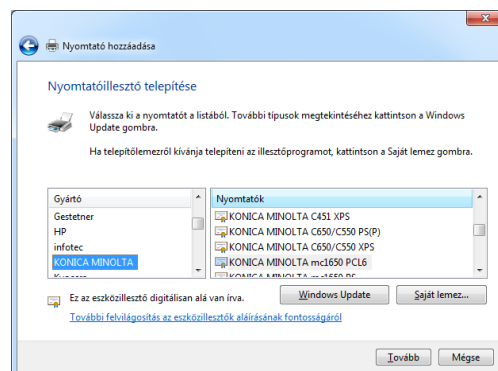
Nyomtató hozzáadása

Nyomtatóillesztő telepítése

Válassza ki a nyomtatót a listából. További típusok megtekintéséhez kattintson a Windows Update gombra.

Ha telepítőlemezről kívánja telepíteni az illesztőprogramot, kattintson a Saját lemez gombra.

| Gyártó |
|---|
| Gestetner |
| HP |
| infotec |
| KONICA MINOLTA |
| Kyocera |

| Nyomtatók |
|---|
| KONICA MINOLTA C451 XPS |
| KONICA MINOLTA C650/C550 PS(P) |
| KONICA MINOLTA C650/C550 XPS |
| KONICA MINOLTA mc1650 PCL6 |
| KONICA MINOLTA mc1650 PS |

Ez az eszközillesztő digitálisan alá van írva.

Windows Update

Saját lemez...

További felvilágosítás az eszközillesztők aláírásának fontosságáról

Tovább

Mégse